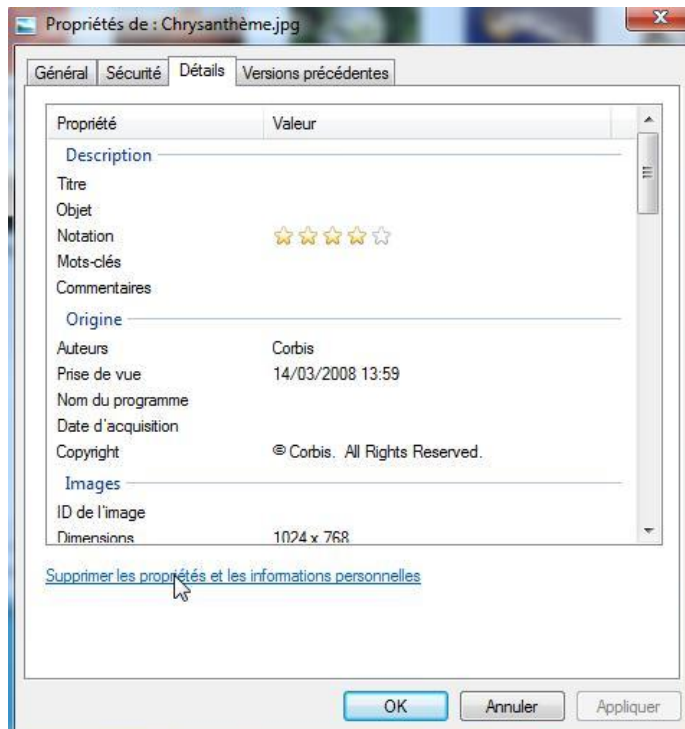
Propriétés de : Chrysanthème.jpg

Général | Sécurité | Détails | Versions précédentes

| Propriété | Valeur |
|---|---|
| Description | |
| Titre | |
| Objet | |
| Notation | |
| Mots-clés | |
| Commentaires | |
| Origine | |
| Auteurs | Corbis |
| Prise de vue | 14/03/2008 13:59 |
| Nom du programme | |
| Date d'acquisition | |
| Copyright | © Corbis. All Rights Reserved. |
| Images | |
| ID de l'image | |
| Dimensions | 1024 x 768 |

Supprimer les propriétés et les informations personnelles

OK | Annuler | Appliquer